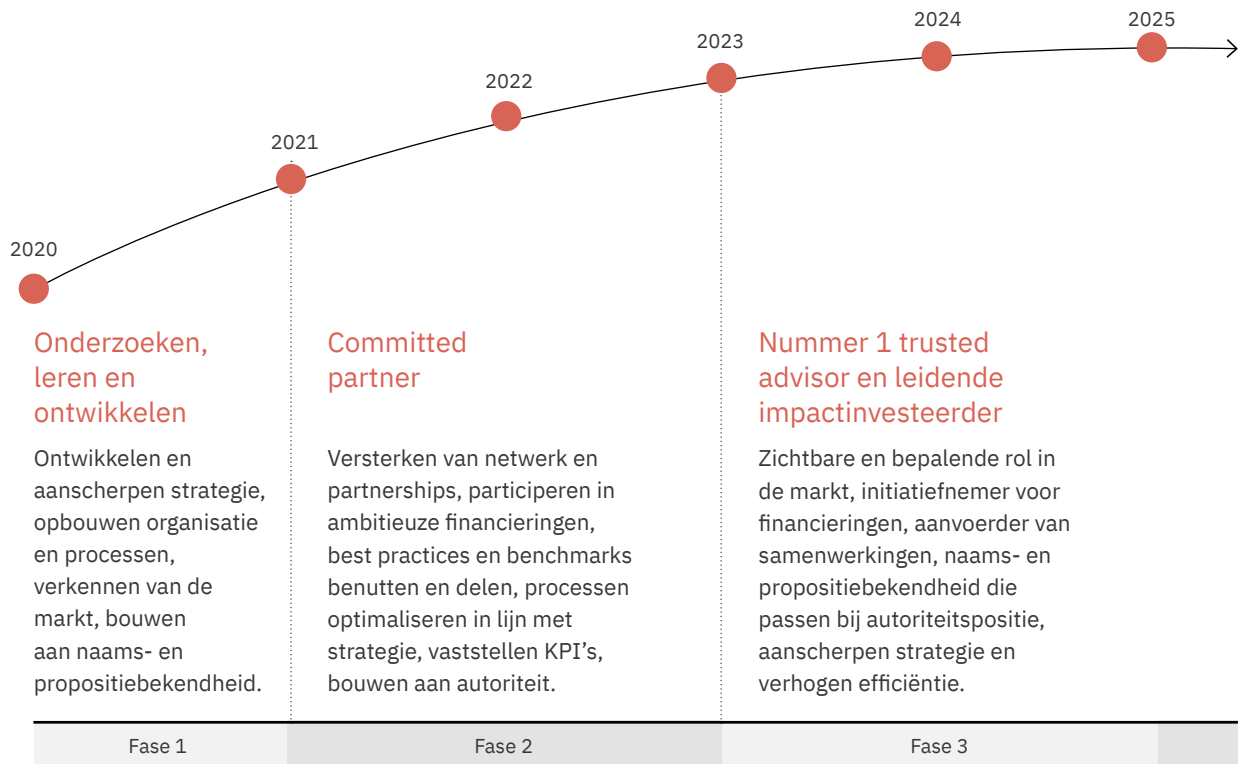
2020

2021

2022

2023

2024

2025

Onderzoeken, leren en ontwikkelen

Ontwikkelen en aanscherpen strategie, opbouwen organisatie en processen, verkennen van de markt, bouwen aan naams- en propositiebekendheid.

Committed partner

Versterken van netwerk en partnerships, participeren in ambitieuze financieringen, best practices en benchmarks benutten en delen, processen optimaliseren in lijn met strategie, vaststellen KPI's, bouwen aan autoriteit.

Nummer 1 trusted advisor en leidende impactinvesteerder

Zichtbare en bepalende rol in de markt, initiatiefnemer voor financieringen, aanvoerder van samenwerkingen, naams- en propositiebekendheid die passen bij autoriteitspositie, aanscherpen strategie en verhogen efficiëntie.

| Fase 1 | Fase 2 | Fase 3 |